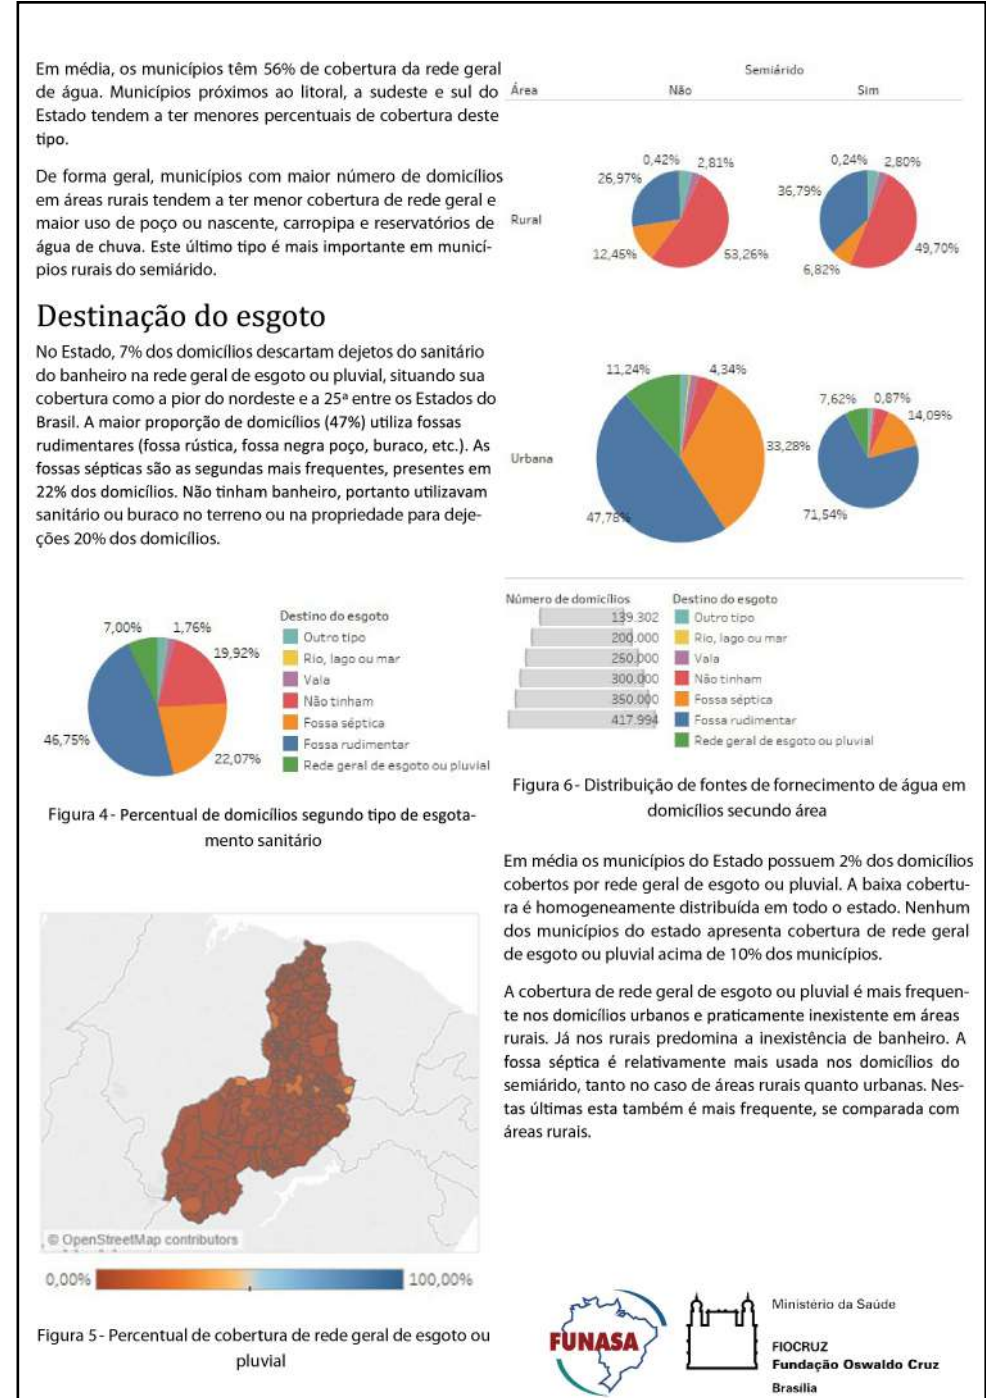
Em média, os municípios têm 56% de cobertura da rede geral de água. Municípios próximos ao litoral, a sudeste e sul do Estado tendem a ter menores percentuais de cobertura deste tipo.

De forma geral, municípios com maior número de domicílios em áreas rurais tendem a ter menor cobertura de rede geral e maior uso de poço ou nascente, carropipa e reservatórios de água de chuva. Este último tipo é mais importante em municípios rurais do semiárido.

Destinação do esgoto

No Estado, 7% dos domicílios descartam dejetos do sanitário do banheiro na rede geral de esgoto ou pluvial, situando sua cobertura como a pior do nordeste e a 25ª entre os Estados do Brasil. A maior proporção de domicílios (47%) utiliza fossas rudimentares (fossa rústica, fossa negra poço, buraco, etc.). As fossas sépticas são as segundas mais frequentes, presentes em 22% dos domicílios. Não tinham banheiro, portanto utilizavam sanitário ou buraco no terreno ou na propriedade para dejeções 20% dos domicílios.

Semiárido
Área Não Sim
Rural
0,42% 2,81% 26,97% 12,45% 53,26%
0,24% 2,80% 36,79% 6,82% 49,70%
Urbana
11,24% 4,34% 33,28% 47,78%
7,62% 0,87% 14,09% 71,54%

Número de domicílios
139.302
200.000
250.000
300.000
350.000
417.994

Destino do esgoto
Outro tipo
Rio, lago ou mar
Vala
Não tinham
Fossa séptica
Fossa rudimentar
Rede geral de esgoto ou pluvial

7,00% 1,76% 19,92% 46,75% 22,07%

Destino do esgoto
Outro tipo
Rio, lago ou mar
Vala
Não tinham
Fossa séptica
Fossa rudimentar
Rede geral de esgoto ou pluvial

Figura 4 - Percentual de domicílios segundo tipo de esgotamento sanitário

Figura 6 - Distribuição de fontes de fornecimento de água em domicílios secundo área

Em média os municípios do Estado possuem 2% dos domicílios cobertos por rede geral de esgoto ou pluvial. A baixa cobertura é homogeneamente distribuída em todo o estado. Nenhum dos municípios do estado apresenta cobertura de rede geral de esgoto ou pluvial acima de 10% dos municípios.

A cobertura de rede geral de esgoto ou pluvial é mais frequente nos domicílios urbanos e praticamente inexistente em áreas rurais. Já nos rurais predomina a inexistência de banheiro. A fossa séptica é relativamente mais usada nos domicílios do semiárido, tanto no caso de áreas rurais quanto urbanas. Nestas últimas esta também é mais frequente, se comparada com áreas rurais.

© OpenStreetMap contributors

0,00% 100,00%

Figura 5 - Percentual de cobertura de rede geral de esgoto ou pluvial

FUNASA

Ministério da Saúde
FIOCRUZ
Fundação Oswaldo Cruz
Brasília